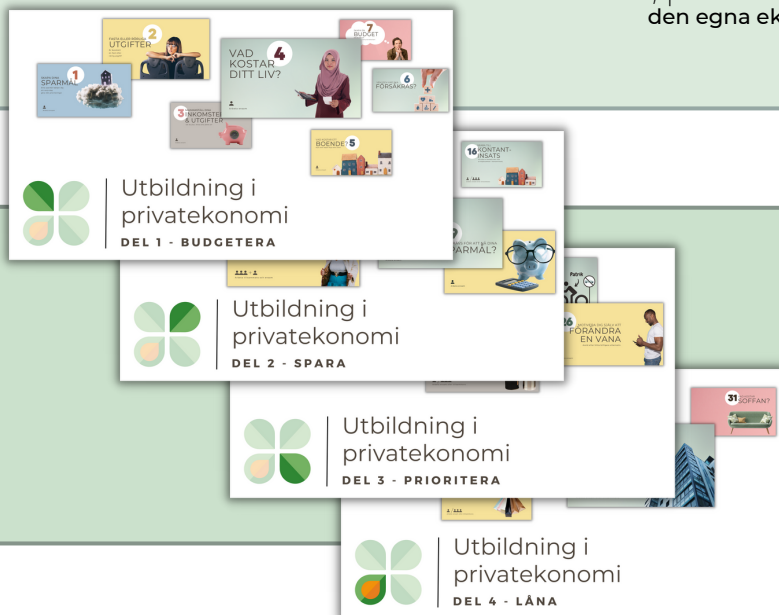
den egna ek

2
FASTA ELLER RÖRLIGA
UTGIFTER

1
SPARMÅL

4
VAD KOSTAR DITT LIV?

7
BUDGET

6
FÖRSÄKRAS?

3
INKOMSTER & UTGIFTER

5
BOENDE?

Utbildning i privatekonomi
DEL 1 - BUDGETERA

16
KONTANTINSATS

SPARMÅL?

Patrik

26
FÖRÄNDRA EN VANA

Utbildning i privatekonomi
DEL 2 - SPARA

31
SOFFAN?

Utbildning i privatekonomi
DEL 3 - PRIORITERA

Utbildning i privatekonomi
DEL 4 - LÅNA